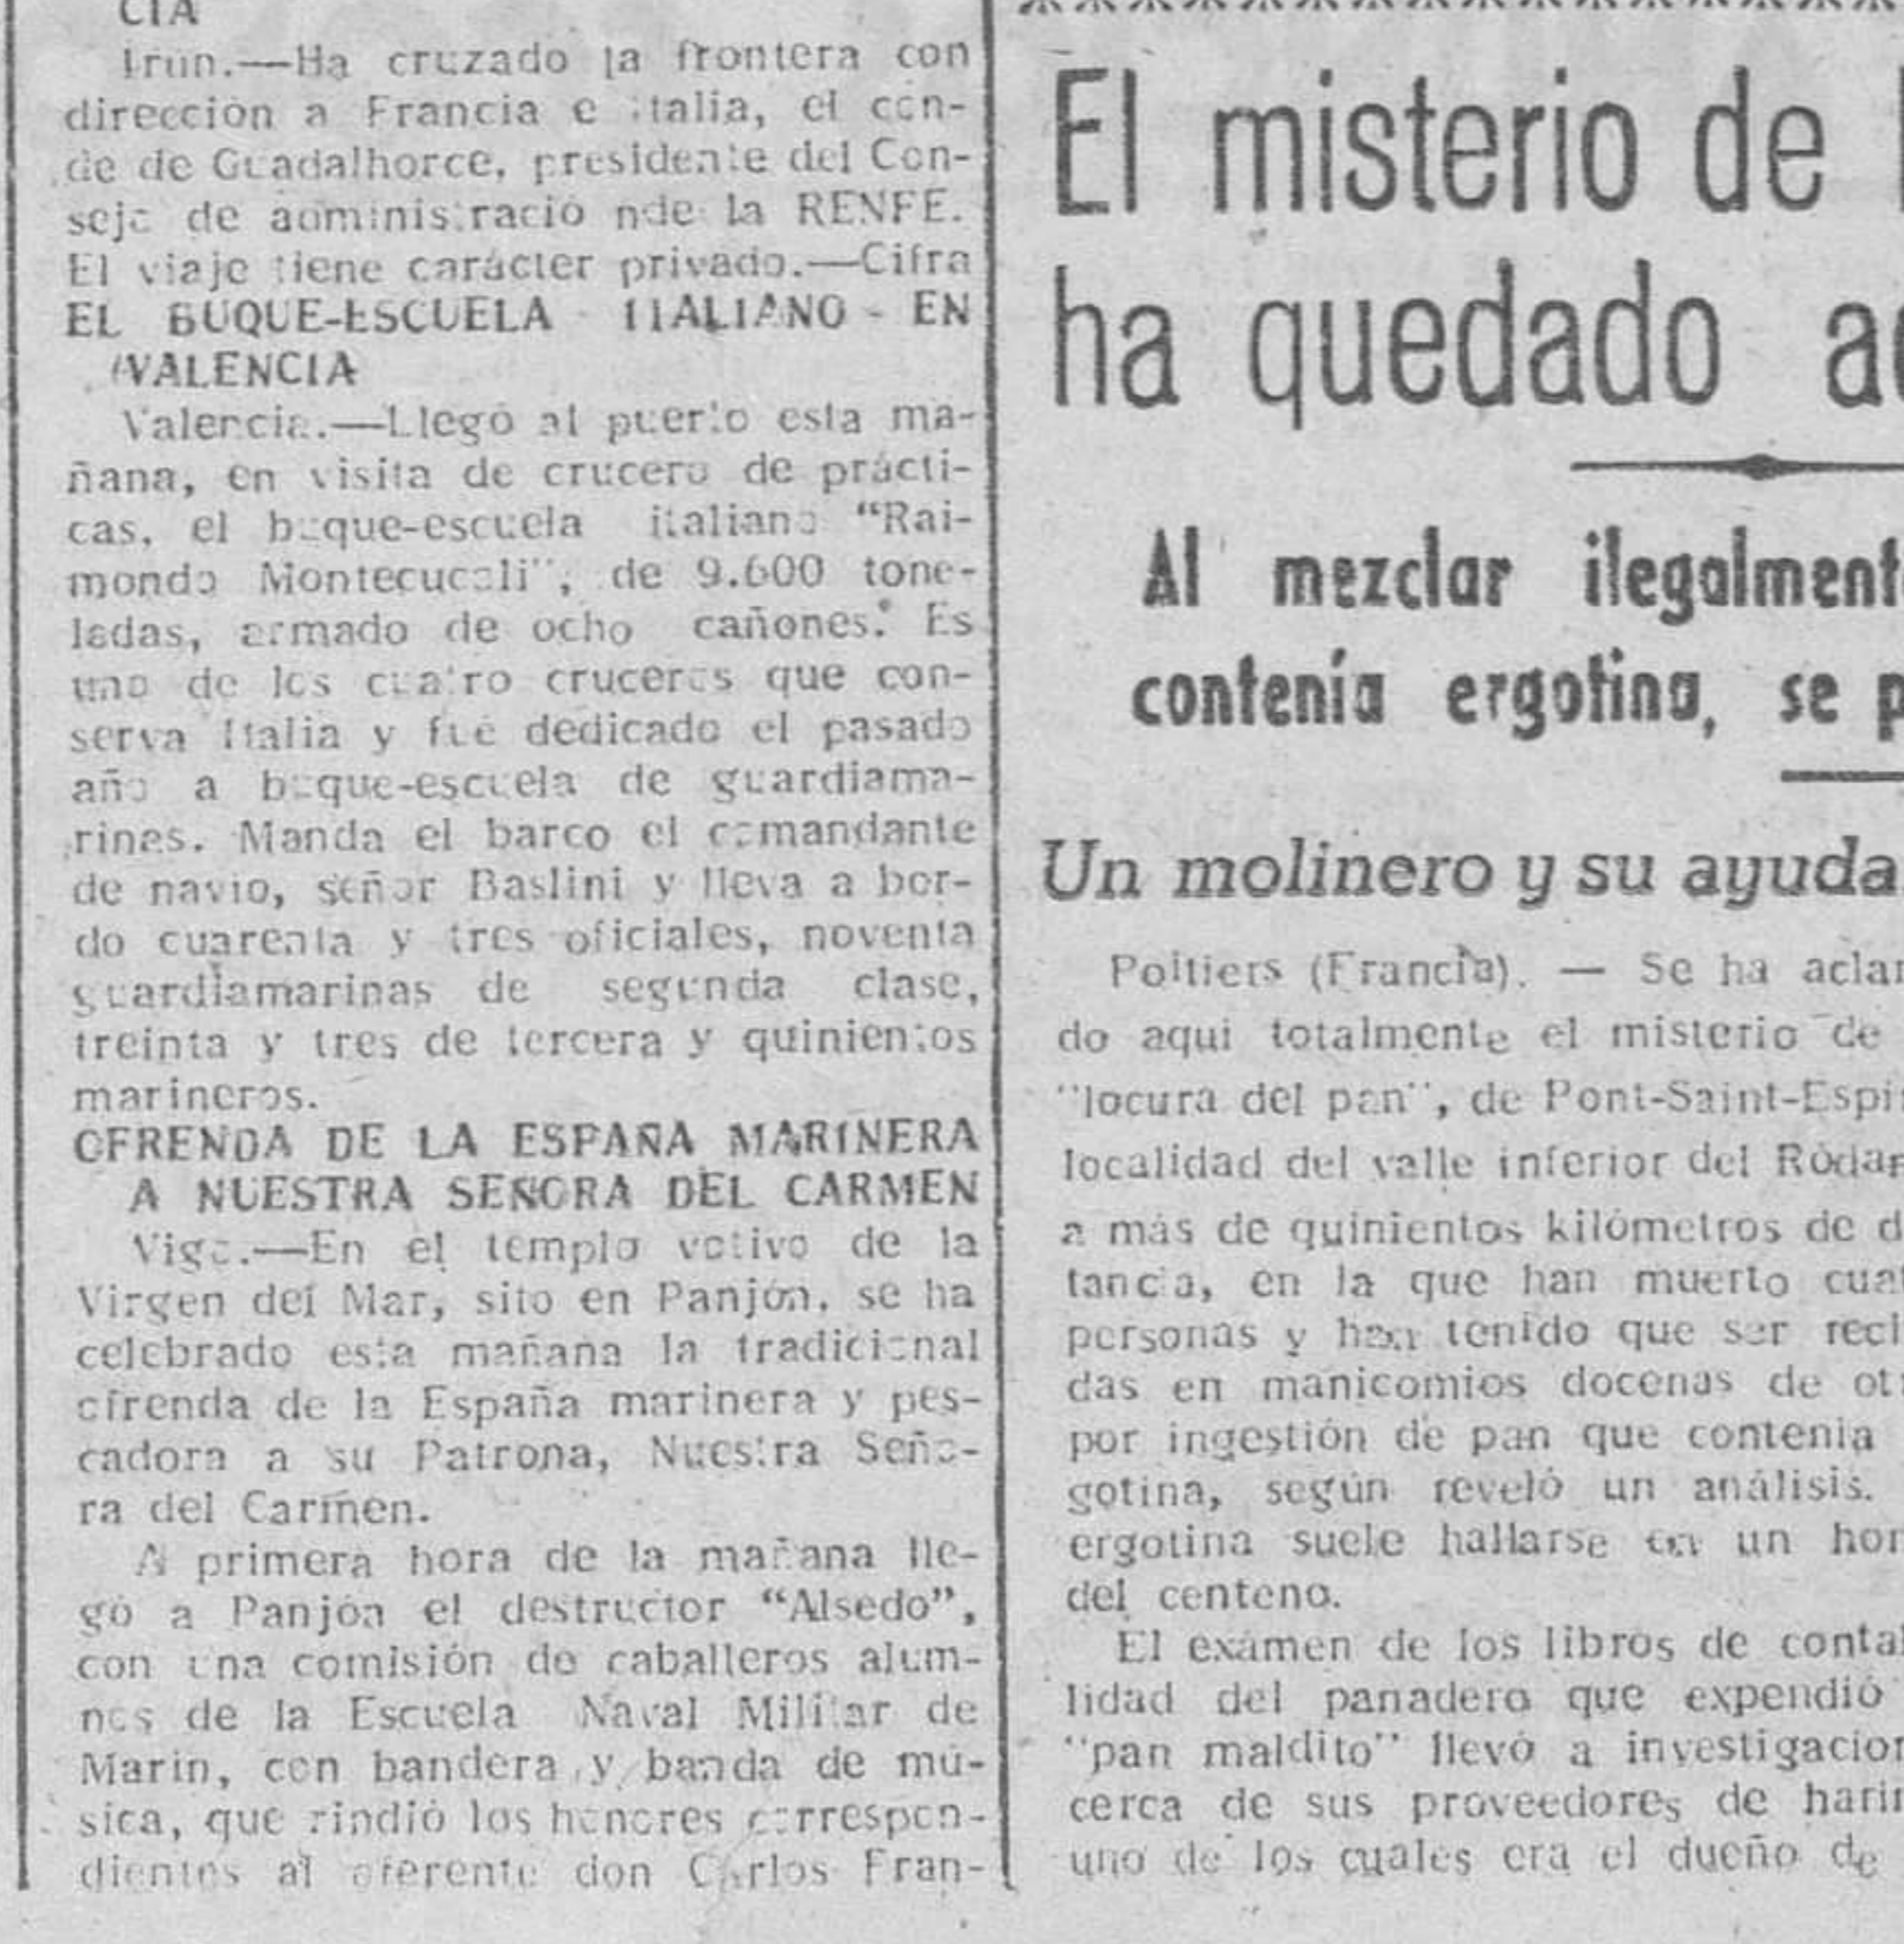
CIA

Irun.—Ha cruzado la frontera con dirección a Francia e Italia, el conde de Guadalhorce, presidente del Consejo de administracio nde la RENFE. El viaje tiene carácter privado.—Cifra

EL BUQUE-ESCUELA ITALIANO EN VALENCIA

Valencia.—Llegó al puerto esta mañana, en visita de crucero de prácticas, el buque-escuela italiano "Raimondo Montecucoli", de 9.600 toneladas, armado de ocho cañones. Es uno de los cuatro cruceros que conserva Italia y fué dedicado el pasado año a buque-escuela de guardiamarines. Manda el barco el comandante de navio, señor Baslini y lleva a bordo cuarenta y tres oficiales, noventa guardiamarinas de segunda clase, treinta y tres de tercera y quinientos marineros.

OFRENDA DE LA ESPAÑA MARINERA A NUESTRA SEÑORA DEL CARMEN

Vigo.—En el templo votivo de la Virgen del Mar, sito en Panjón, se ha celebrado esta mañana la tradicional ofrenda de la España marinera y pescadora a su Patrona, Nuestra Señora del Carmen.

A primera hora de la mañana llegó a Panjón el destructor "Alsedo", con una comisión de caballeros alumnos de la Escuela Naval Militar de Marin, con bandera y banda de música, que rindió los honores correspondientes al oferente don Carlos Fran-

El misterio de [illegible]
ha quedado a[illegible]

Al mezclar ilegalment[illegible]
contenía ergotina, se p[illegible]

Un molinero y su ayuda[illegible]

Poitiers (Francia). — Se ha aclar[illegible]do aqui totalmente el misterio de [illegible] "locura del pan", de Pont-Saint-Espi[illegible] localidad del valle inferior del Ródan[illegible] a más de quinientos kilómetros de d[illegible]tancia, en la que han muerto cua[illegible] personas y han tenido que ser recl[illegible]das en manicomios docenas de ot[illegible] por ingestión de pan que contenia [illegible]gotina, según reveló un análisis. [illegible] ergotina suele hallarse en un hon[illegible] del centeno.

El exámen de los libros de conta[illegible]lidad del panadero que expendió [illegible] "pan maldito" llevó a investigacion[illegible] cerca de sus proveedores de harin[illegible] uno de los cuales era el dueño de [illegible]